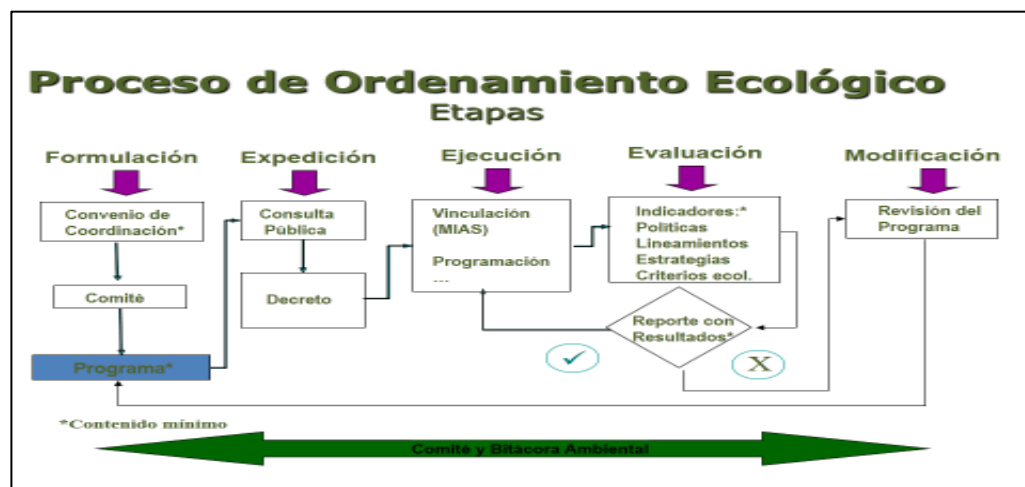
Proceso de Ordenamiento Ecológico
Etapas

Formulación
Expedición
Ejecución
Evaluación
Modificación

Convenio de Coordinación*
Comité
Programa*

Consulta Pública
Decreto

Vinculación (MIAS)
Programación
...

Indicadores:*
Políticas
Lineamientos
Estrategias
Criterios ecol.

Reporte con Resultados*

X

Revisión del Programa

*Contenido mínimo

Comité y Bitácora Ambiental